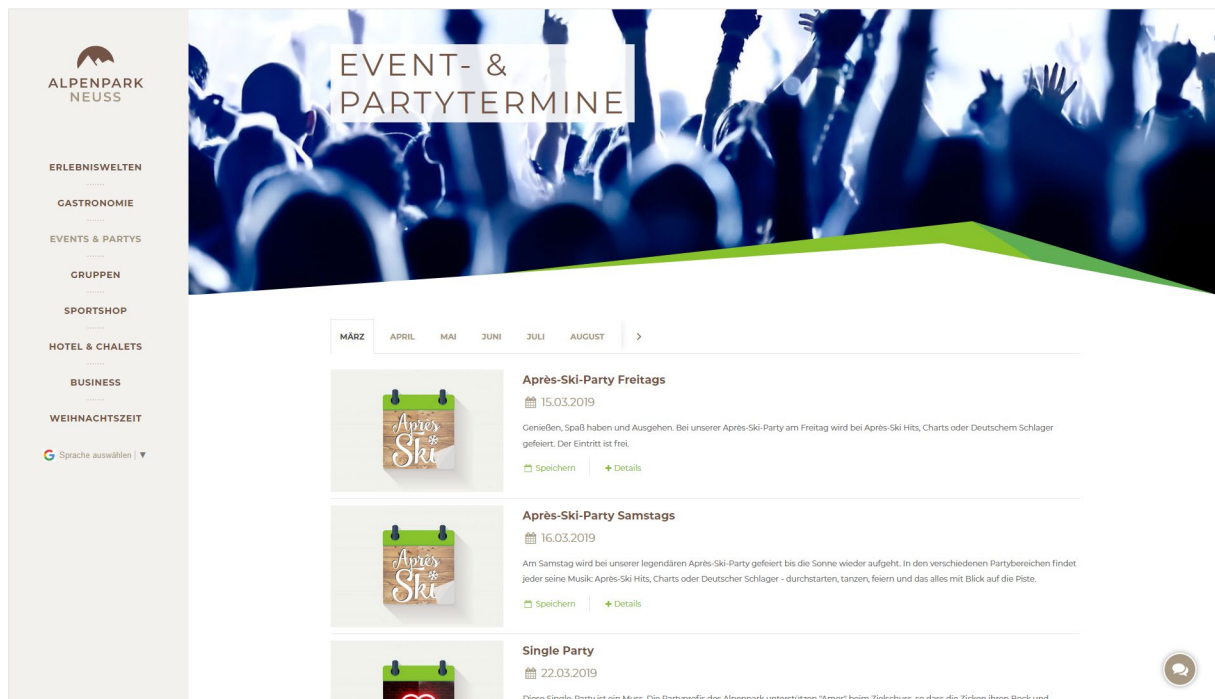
ALPENPARK
NEUSS

ERLEBNISWELTEN

GASTRONOMIE

EVENTS & PARTYS

GRUPPEN

SPORTSHOP

HOTEL & CHALETS

BUSINESS

WEIHNACHTSZEIT

Sprache auswählen | ▼

EVENT- &
PARTYTERMINE

MÄRZ | APRIL | MAI | JUNI | JULI | AUGUST | >

Après Ski

Après-Ski-Party Freitags

15.03.2019

Genießen, Spaß haben und Ausgehen. Bei unserer Après-Ski-Party am Freitag wird bei Après-Ski Hits, Charts oder Deutschem Schlager gefeiert. Der Eintritt ist frei.

Speichern | + Details

Après Ski

Après-Ski-Party Samstags

16.03.2019

Am Samstag wird bei unserer legendären Après-Ski-Party gefeiert bis die Sonne wieder aufgeht. In den verschiedenen Partybereichen findet jeder seine Musik: Après-Ski Hits, Charts oder Deutscher Schlager - durchstarten, tanzen, feiern und das alles mit Blick auf die Piste.

Speichern | + Details

Single Party

22.03.2019

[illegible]